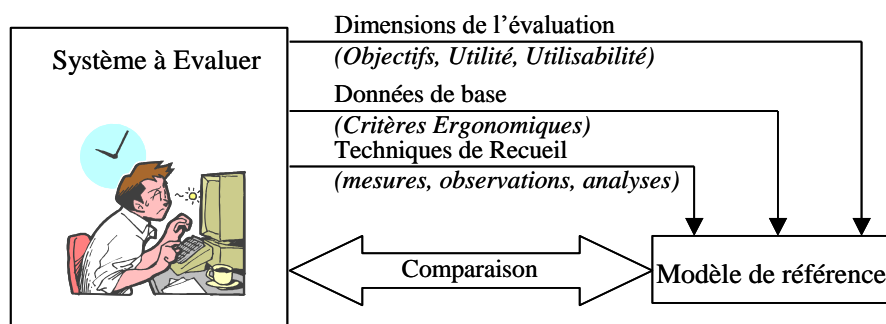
Système à Evaluer

Dimensions de l'évaluation
*(Objectifs, Utilité, Utilisabilité)*

Données de base
*(Critères Ergonomiques)*

Techniques de Recueil
*(mesures, observations, analyses)*

Comparaison

Modèle de référence